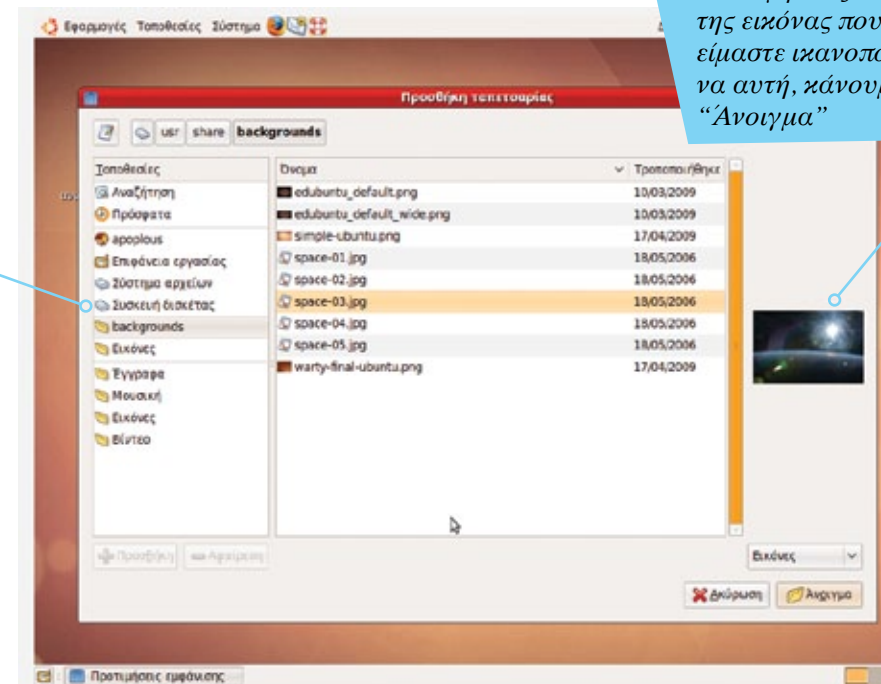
Εφαρμογές Τοποθεσίες Σύστημα

της εικόνας που είμαστε ικανοπ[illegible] να αυτή, κάνου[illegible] "Άνοιγμα"

Προσθήκη ταπετσαρίας

usr share backgrounds

Τοποθεσίες
Αναζήτηση
Πρόσφατα
apoplous
Επιφάνεια εργασίας
Σύστημα αρχείων
Συσκευή δισκέτας
backgrounds
Εικόνες
Έγγραφα
Μουσική
Εικόνες
Βίντεο

| Όνομα | Τροποποιήθηκε |
|---|---|
| edubuntu_default.png | 10/03/2009 |
| edubuntu_default_wide.png | 10/03/2009 |
| simple-ubuntu.png | 17/04/2009 |
| space-01.jpg | 18/05/2006 |
| space-02.jpg | 18/05/2006 |
| space-03.jpg | 18/05/2006 |
| space-04.jpg | 18/05/2006 |
| space-05.jpg | 18/05/2006 |
| warty-final-ubuntu.png | 17/04/2009 |

Προσθήκη Αφαίρεση

Εικόνες

Ακύρωση Άνοιγμα

Προτιμήσεις εμφάνισης